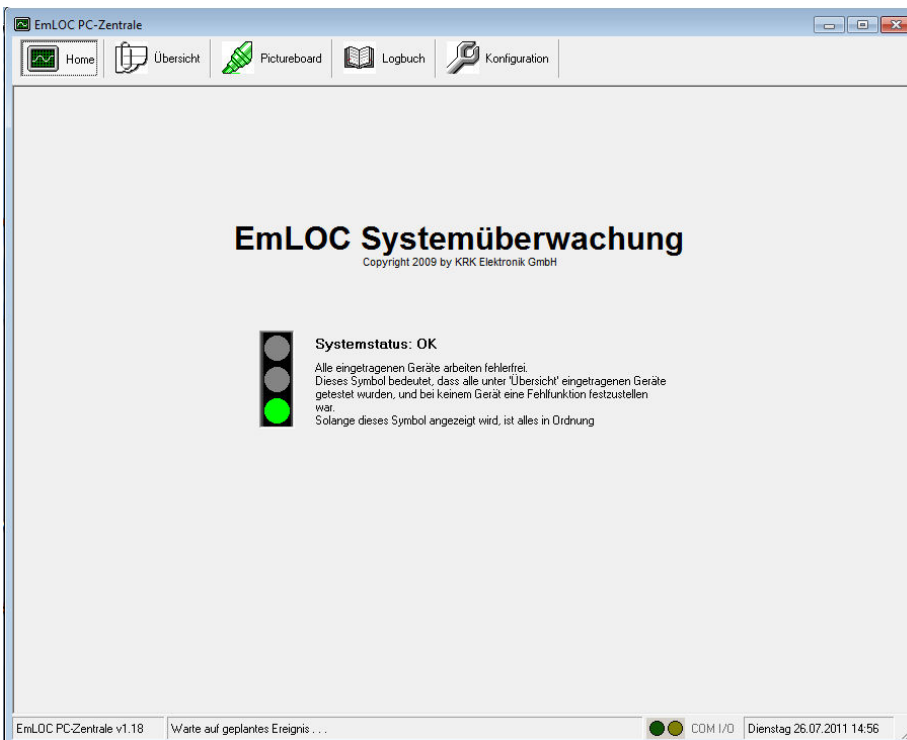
EmLOC PC-Zentrale

Home
Übersicht
Pictureboard
Logbuch
Konfiguration

EmLOC Systemüberwachung
Copyright 2009 by KRK Elektronik GmbH

Systemstatus: OK
Alle eingetragenen Geräte arbeiten fehlerfrei.
Dieses Symbol bedeutet, dass alle unter 'Übersicht' eingetragenen Geräte getestet wurden, und bei keinem Gerät eine Fehlfunktion festzustellen war.
Solange dieses Symbol angezeigt wird, ist alles in Ordnung

EmLOC PC-Zentrale v1.18
Warte auf geplantes Ereignis . . .
COM I/O
Dienstag 26.07.2011 14:56